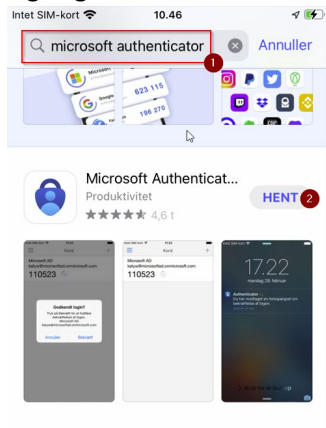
Intet SIM-kort 10.46

microsoft authenticator

Annuller

1

Microsoft

Google

623 115

196 270

Microsoft Authenticat...
Produktivitet
★★★★★ 4,6 t

HENT

2

Kort

Microsoft AD
katya@microsoft.onmicrosoft.com
110523

Godkendt login?
Microsoft AD
katya@microsoft.onmicrosoft.com

Annuller Bekræft

11:22

Kort

Microsoft AD
katya@microsoft.onmicrosoft.com
110523

17.22

Tirsdag 28. februar

Authenticator